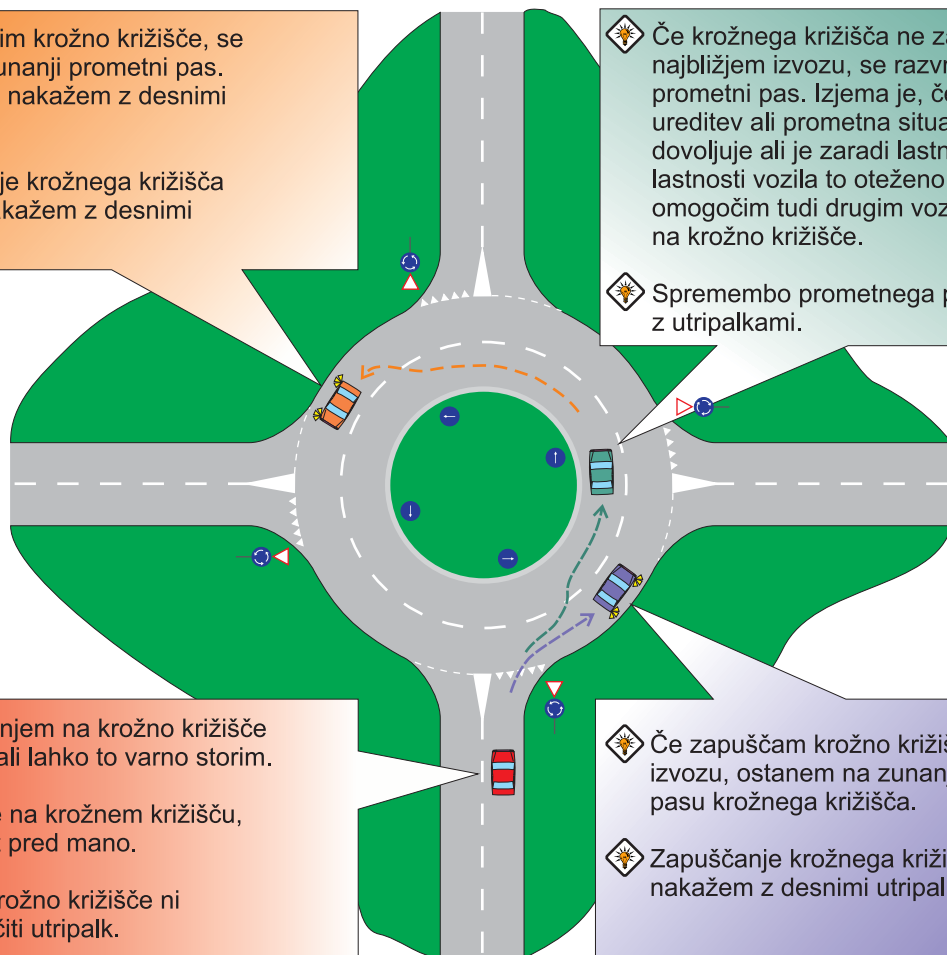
im krožno križišče, se zunanji prometni pas. nakažem z desnimi

je krožnega križišča kažem z desnimi

Če krožnega križišča ne za najbližjem izvozu, se razvr prometni pas. Izjema je, če ureditev ali prometna situa dovoljuje ali je zaradi lastn lastnosti vozila to oteženo omogočim tudi drugim voz na krožno križišče.

Spremembo prometnega p z utripalkami.

njem na krožno križišče ali lahko to varno storim.

e na krožnem križišču, pred mano.

rožno križišče ni čiti utripalk.

Če zapuščam krožno križi izvozu, ostanem na zunan pasu krožnega križišča.

Zapuščanje krožnega križi nakažem z desnimi utripal